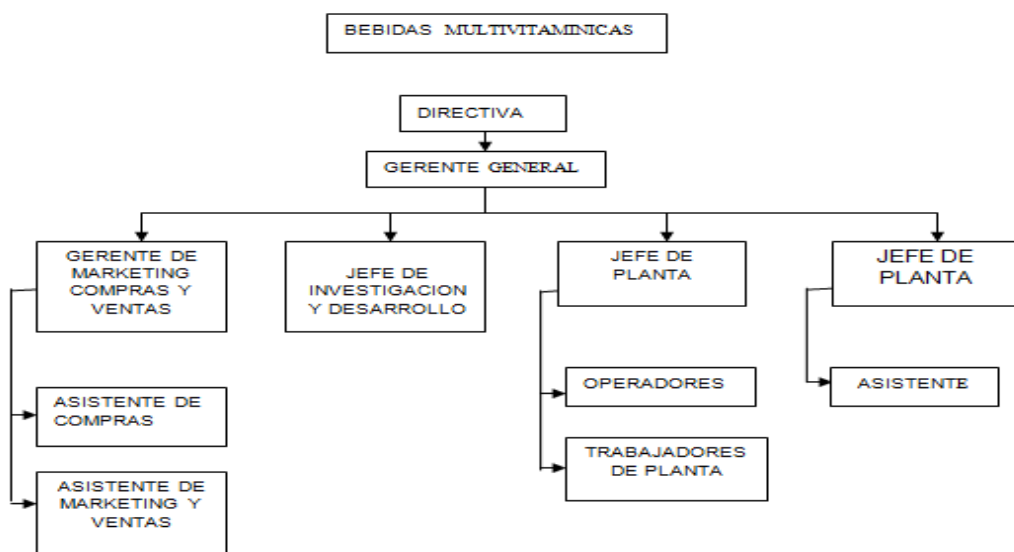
BEBIDAS MULTIVITAMINICAS

DIRECTIVA

GERENTE GENERAL

GERENTE DE MARKETING COMPRAS Y VENTAS

JEFE DE INVESTIGACION Y DESARROLLO

JEFE DE PLANTA

JEFE DE PLANTA

ASISTENTE DE COMPRAS

ASISTENTE DE MARKETING Y VENTAS

OPERADORES

TRABAJADORES DE PLANTA

ASISTENTE